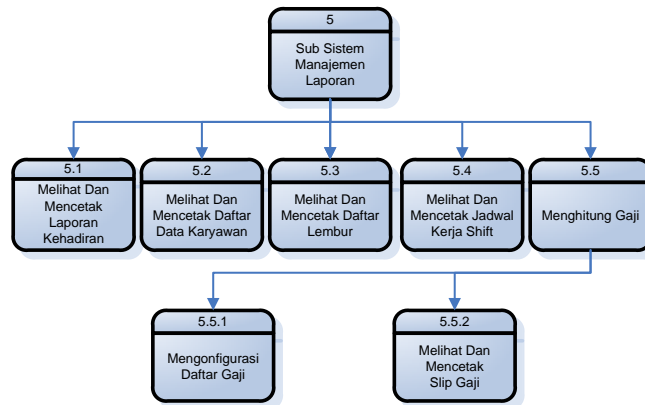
5
Sub Sistem Manajemen Laporan

5.1
Melihat Dan Mencetak Laporan Kehadiran

5.2
Melihat Dan Mencetak Daftar Data Karyawan

5.3
Melihat Dan Mencetak Daftar Lembur

5.4
Melihat Dan Mencetak Jadwal Kerja Shift

5.5
Menghitung Gaji

5.5.1
Mengonfigurasi Daftar Gaji

5.5.2
Melihat Dan Mencetak Slip Gaji